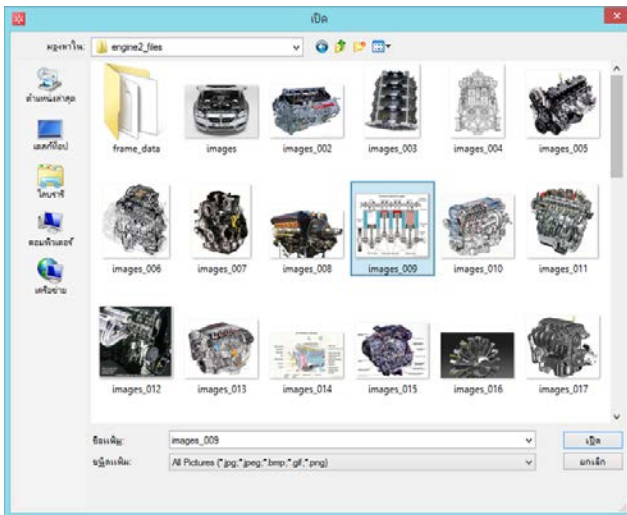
เปิด

มองหาใน: engine2_files

ตำแหน่งล่าสุด
เดสก์ท็อป
ไลบรารี
คอมพิวเตอร์
เครือข่าย

frame_data
images
images_002
images_003
images_004
images_005
images_006
images_007
images_008
images_009
images_010
images_011
images_012
images_013
images_014
images_015
images_016
images_017

ชื่อแฟ้ม: images_009
ชนิดแฟ้ม: All Pictures (*.jpg;*.jpeg;*.bmp;*.gif;*.png)

เปิด
ยกเลิก